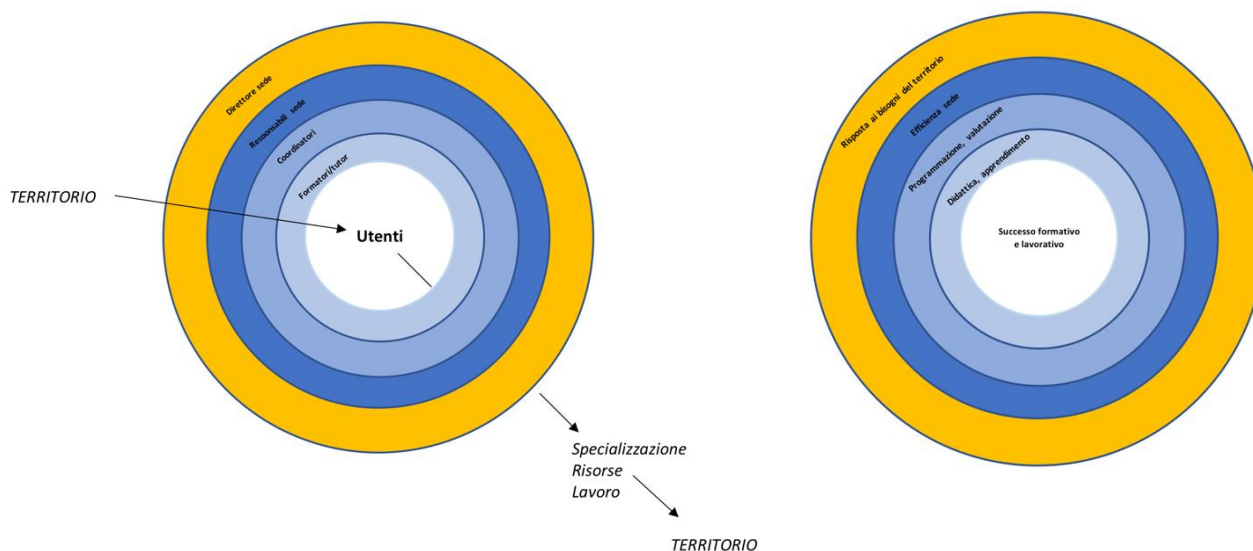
Direttore sede

Resonsabili sede

Coordinatori

Formatori/tutor

TERRITORIO

Utenti

Specializzazione
Risorse
Lavoro

TERRITORIO

Risposta ai bisogni del territorio

Efficienza sede

Programmazione, valutazione

Didattica, apprendimento

Successo formativo e lavorativo